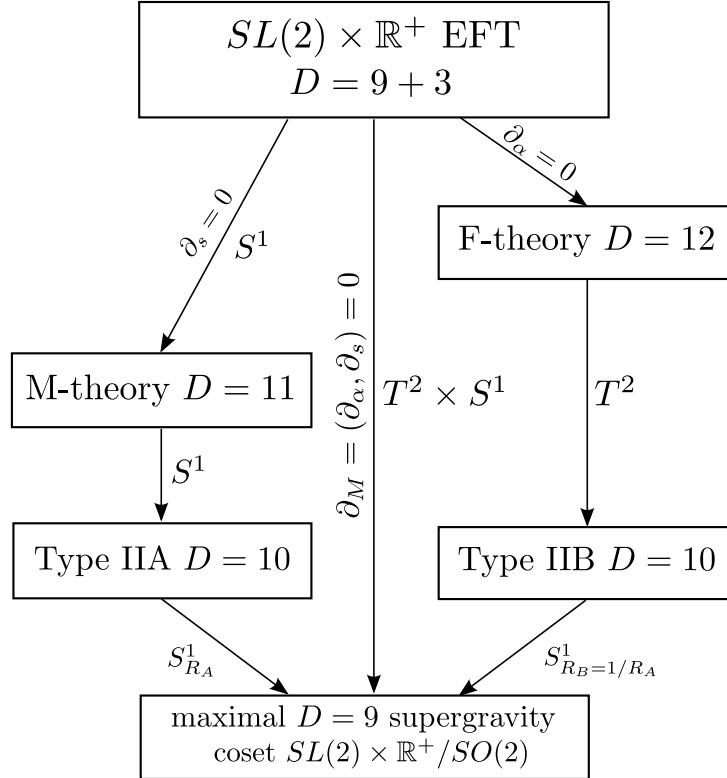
$SL(2) \times \mathbb{R}^+$ EFT
$D = 9 + 3$

$\partial_s = 0$
$S^1$

$\partial_M = (\partial_\alpha, \partial_s) = 0$
$T^2 \times S^1$

$\partial_\alpha = 0$

F-theory $D = 12$

M-theory $D = 11$

$S^1$

$T^2$

Type IIA $D = 10$

Type IIB $D = 10$

$S^1_{R_A}$

$S^1_{R_B = 1/R_A}$

maximal $D = 9$ supergravity
coset $SL(2) \times \mathbb{R}^+ / SO(2)$